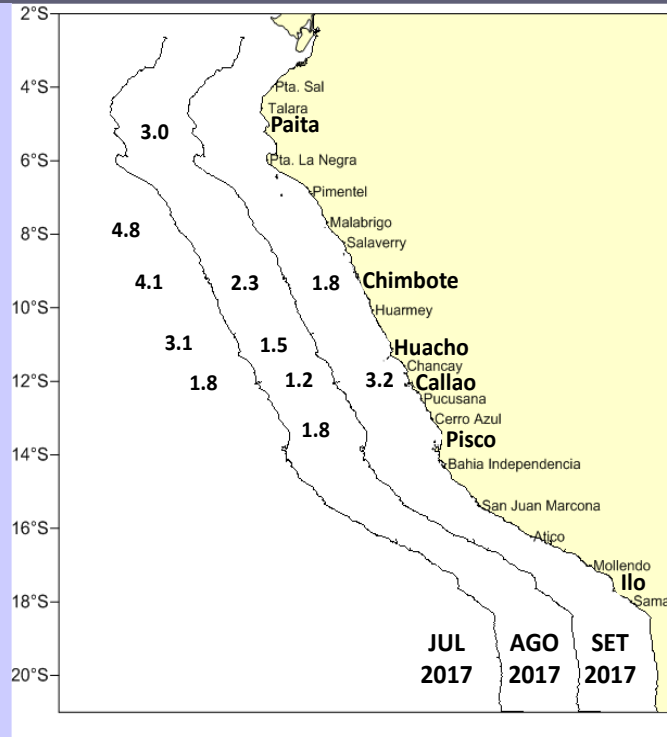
2°S
4°S
6°S
8°S
10°S
12°S
14°S
16°S
18°S
20°S

Pta. Sal
Talara
Paita
Pta. La Negra
Pimentel
Malabrigo
Salaverry
Chimbote
Huarmey
Huacho
Chancay
Callao
Pucusana
Cerro Azul
Pisco
Bahia Independencia
San Juan Marcona
Atico
Mollendo
Ilo
Sama

3.0
4.8
4.1
2.3
1.8
3.1
1.5
1.8
1.2
3.2
1.8

JUL 2017
AGO 2017
SET 2017